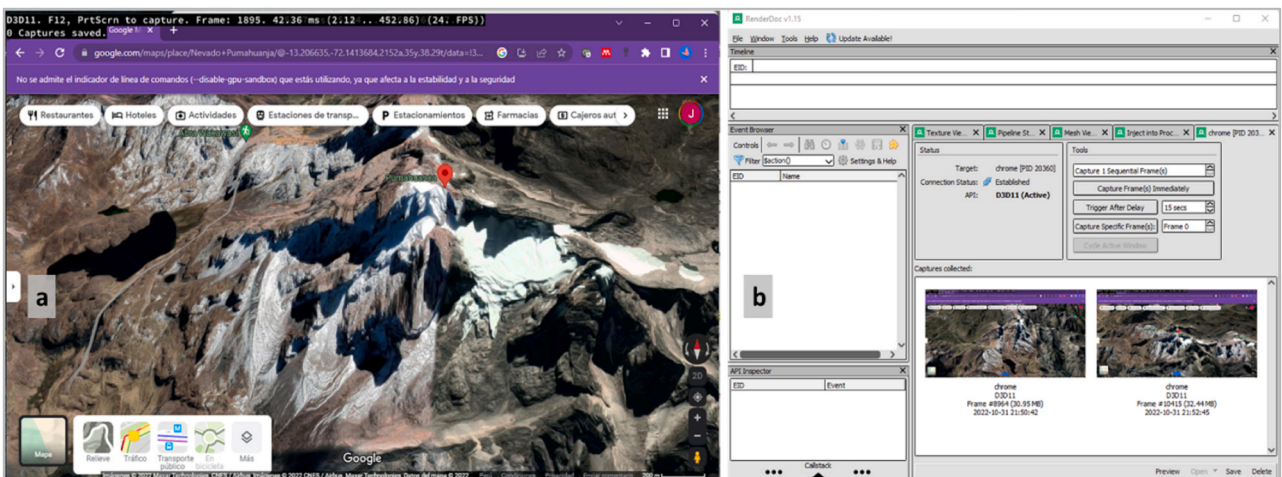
D3D11. F12, PrtScrn to capture. Frame: 1895. 42.36 ms (2.12 .. 452.86) (24. FPS))
0 Captures saved. Google M ×

google.com/maps/place/Nevado+Pumahuanja/@-13.206635,-72.1413684,2152a,35y,38.29t/data=!3

No se admite el indicador de línea de comandos (--disable-gpu-sandbox) que estás utilizando, ya que afecta a la estabilidad y a la seguridad

Restaurantes | Hoteles | Actividades | Estaciones de transp... | Estacionamientos | Farmacias | Cajeros aut

J

a

20

Google

Mapa | Relieve | Tráfico | Transporte público | En bicicleta | Más

Imágenes © 2022 Maxar Technologies, CNES / Airbus, Imágenes © 2022 CNES / Airbus, Maxar Technologies, Datos del mapa © 2022

RenderDoc v1.15

File Window Tools Help Update Available!

Timeline

EID:

Event Browser

Controls

Filter $action() Settings & Help

EID | Name

b

API Inspector

EID | Event

Callstack

Texture Vie... | Pipeline St... | Mesh Vie... | Inject into Proc... | chrome [PID 203...

Status

Target: chrome [PID 20360]

Connection Status: Established

API: D3D11 (Active)

Tools

Capture 1 Sequential Frame(s)

Capture Frame(s) Immediately

Trigger After Delay | 15 secs

Capture Specific Frame(s): | Frame 0

Cycle Active Window

Captures collected:

chrome
D3D11
Frame #8964 (30.95 MB)
2022-10-31 21:50:42

chrome
D3D11
Frame #10415 (32.44 MB)
2022-10-31 21:52:45

Preview | Open | Save | Delete